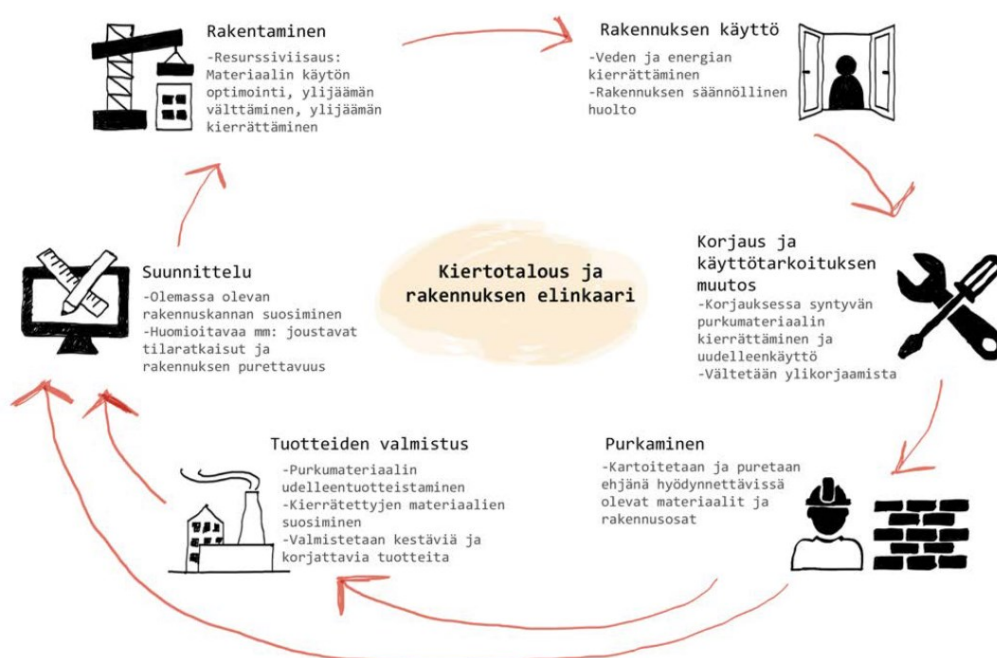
Kiertotalous ja rakennuksen elinkaari

Rakentaminen
-Resurssiviisaus: Materiaalin käytön optimointi, ylijäämän välttäminen, ylijäämän kierrättäminen

Rakennuksen käyttö
-Veden ja energian kierrättäminen
-Rakennuksen säännöllinen huolto

Korjaus ja käyttötarkoituksen muutos
-Korjauksessa syntyvän purkumateriaalin kierrättäminen ja uudelleenkäyttö
-Vältetään ylikorjaamista

Purkaminen
-Kartoitetaan ja puretaan ehjänä hyödynnettävissä olevat materiaalit ja rakennusosat

Tuotteiden valmistus
-Purkumateriaalin udelleentuotteistaminen
-Kierrätettyjen materiaalien suosiminen
-Valmistetaan kestäviä ja korjattavia tuotteita

Suunnittelu
-Olemassa olevan rakennuskannan suosiminen
-Huomioitavaa mm: joustavat tilaratkaisut ja rakennuksen purettavuus